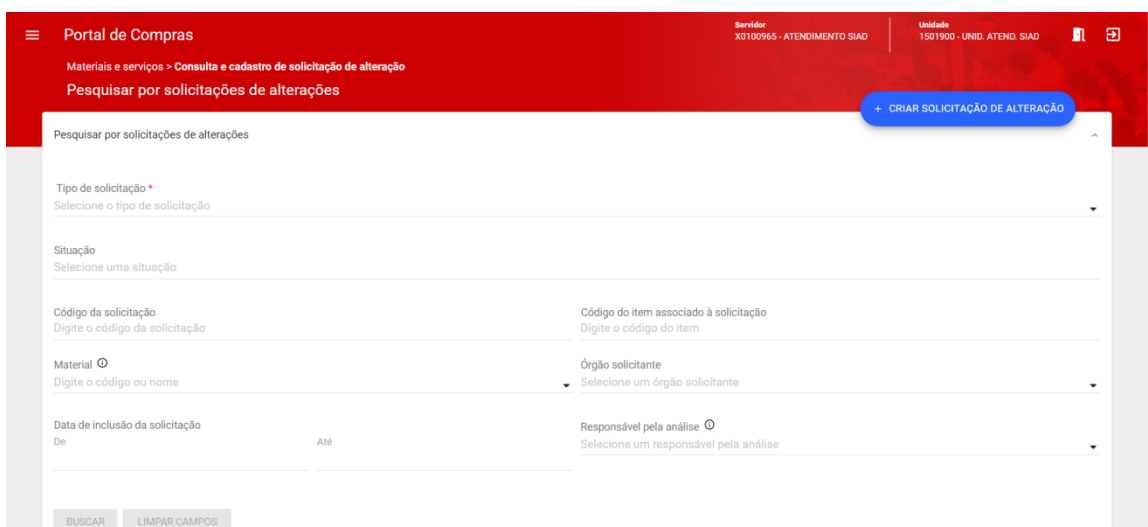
Portal de Compras

Servidor
X0100965 - ATENDIMENTO SIAD

Unidade
1501900 - UNID. ATEND. SIAD

Materiais e serviços > Consulta e cadastro de solicitação de alteração

Pesquisar por solicitações de alterações

+ CRIAR SOLICITAÇÃO DE ALTERAÇÃO

Pesquisar por solicitações de alterações

Tipo de solicitação *
Selecione o tipo de solicitação

Situação
Selecione uma situação

Código da solicitação
Digite o código da solicitação

Código do item associado à solicitação
Digite o código do item

Material
Digite o código ou nome

Órgão solicitante
Selecione um órgão solicitante

Data de inclusão da solicitação
De
Até

Responsável pela análise
Selecione um responsável pela análise

BUSCAR
LIMPAR CAMPOS